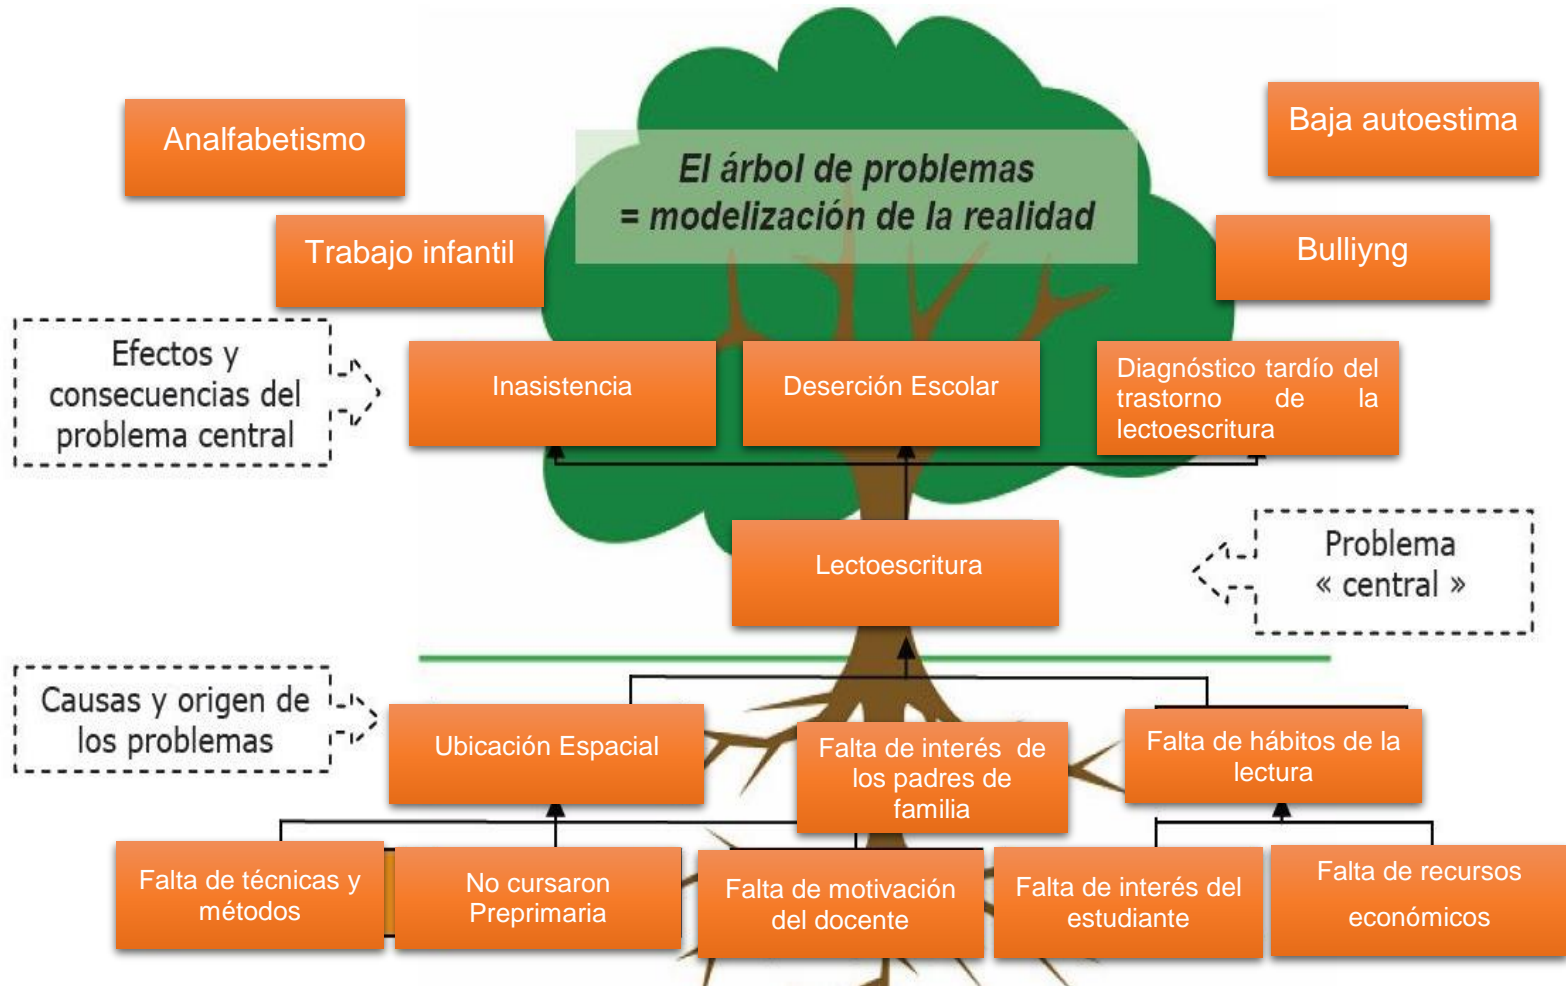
Analfabetismo

El árbol de problemas
= modelización de la realidad

Baja autoestima

Trabajo infantil

Bulliyng

Efectos y consecuencias del problema central

Inasistencia

Deserción Escolar

Diagnóstico tardío del trastorno de la lectoescritura

Lectoescritura

Problema « central »

Causas y origen de los problemas

Ubicación Espacial

Falta de interés de los padres de familia

Falta de hábitos de la lectura

Falta de técnicas y métodos

No cursaron Preprimaria

Falta de motivación del docente

Falta de interés del estudiante

Falta de recursos económicos